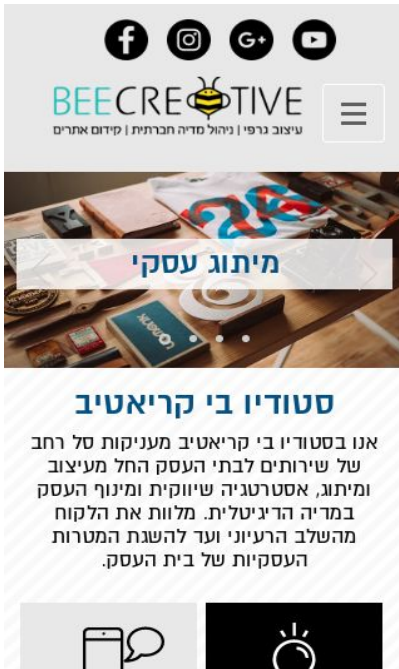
G+

BEECRE TIVE
עיצוב גרפי | ניהול מדיה חברתית | קידום אתרים

מיתוג עסקי

סטודיו בי קריאטיב

אנו בסטודיו בי קריאטיב מעניקות סל רחב של שירותים לבתי העסק החל מעיצוב ומיתוג, אסטרטגיה שיווקית ומינוף העסק במדיה הדיגיטלית. מלוות את הלקוח מהשלב הרעיוני ועד להשגת המטרות העסקיות של בית העסק.